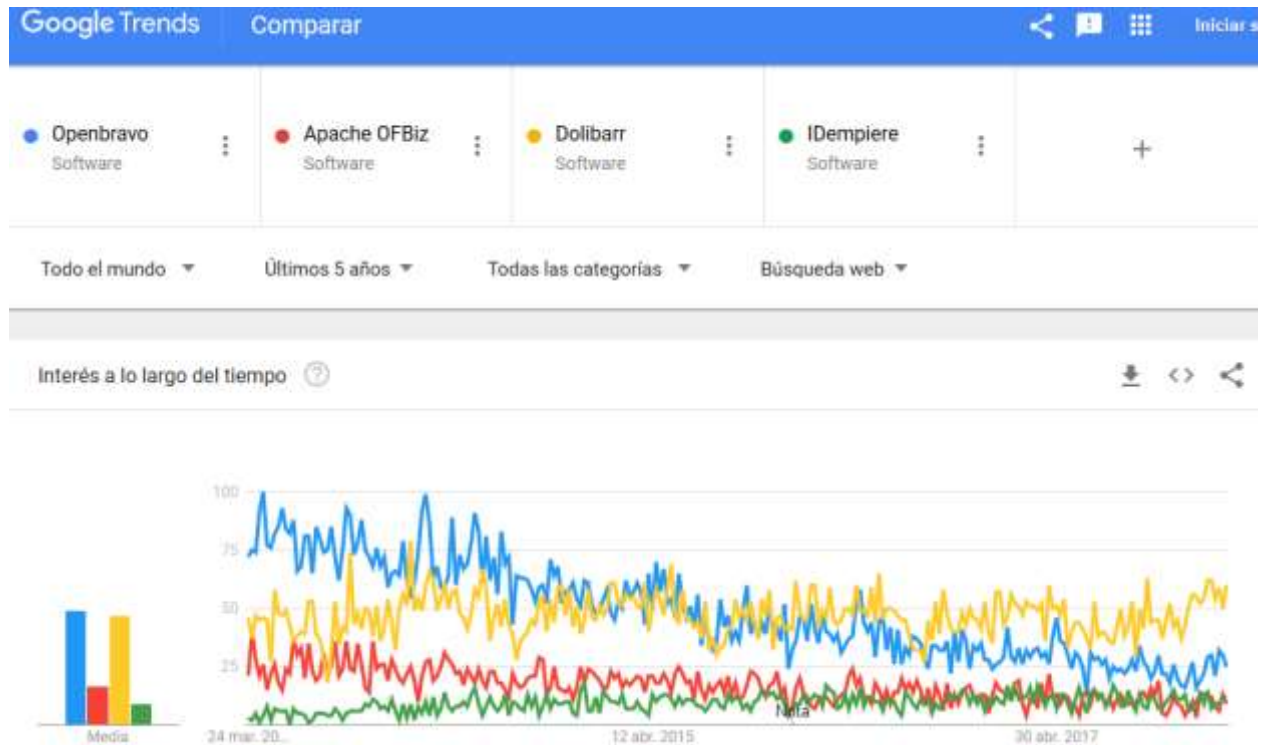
Google Trends Comparar Iniciar s

Openbravo
Software

Apache OFBiz
Software

Dolibarr
Software

IDempiere
Software

+

Todo el mundo ▾ Últimos 5 años ▾ Todas las categorías ▾ Búsqueda web ▾

Interés a lo largo del tiempo

100
75
50
25

Media

Nota

24 mar. 20... 12 abr. 2015 30 abr. 2017